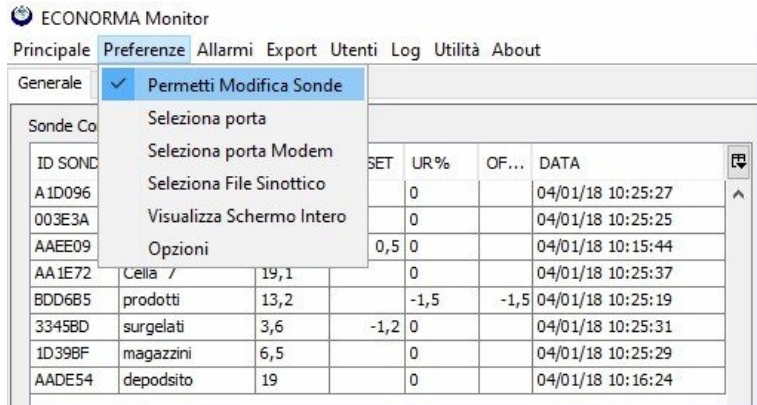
ECONORMA Monitor

Principale Preferenze Allarmi Export Utenti Log Utilità About

Generale

Permetti Modifica Sonde
Seleziona porta
Seleziona porta Modem
Seleziona File Sinottico
Visualizza Schermo Intero
Opzioni

Sonde Co

| ID SOND | | | SET | UR% | OF... | DATA |
|---|---|---|---|---|---|---|
| A1D096 | | | | 0 | | 04/01/18 10:25:27 |
| 003E3A | | | | 0 | | 04/01/18 10:25:25 |
| AAEE09 | | | 0,5 | 0 | | 04/01/18 10:15:44 |
| AA1E72 | Cella 7 | 19,1 | | 0 | | 04/01/18 10:25:37 |
| BDD6B5 | prodotti | 13,2 | | -1,5 | -1,5 | 04/01/18 10:25:19 |
| 3345BD | surgelati | 3,6 | -1,2 | 0 | | 04/01/18 10:25:31 |
| 1D39BF | magazzini | 6,5 | | 0 | | 04/01/18 10:25:29 |
| AADE54 | depodsito | 19 | | 0 | | 04/01/18 10:16:24 |